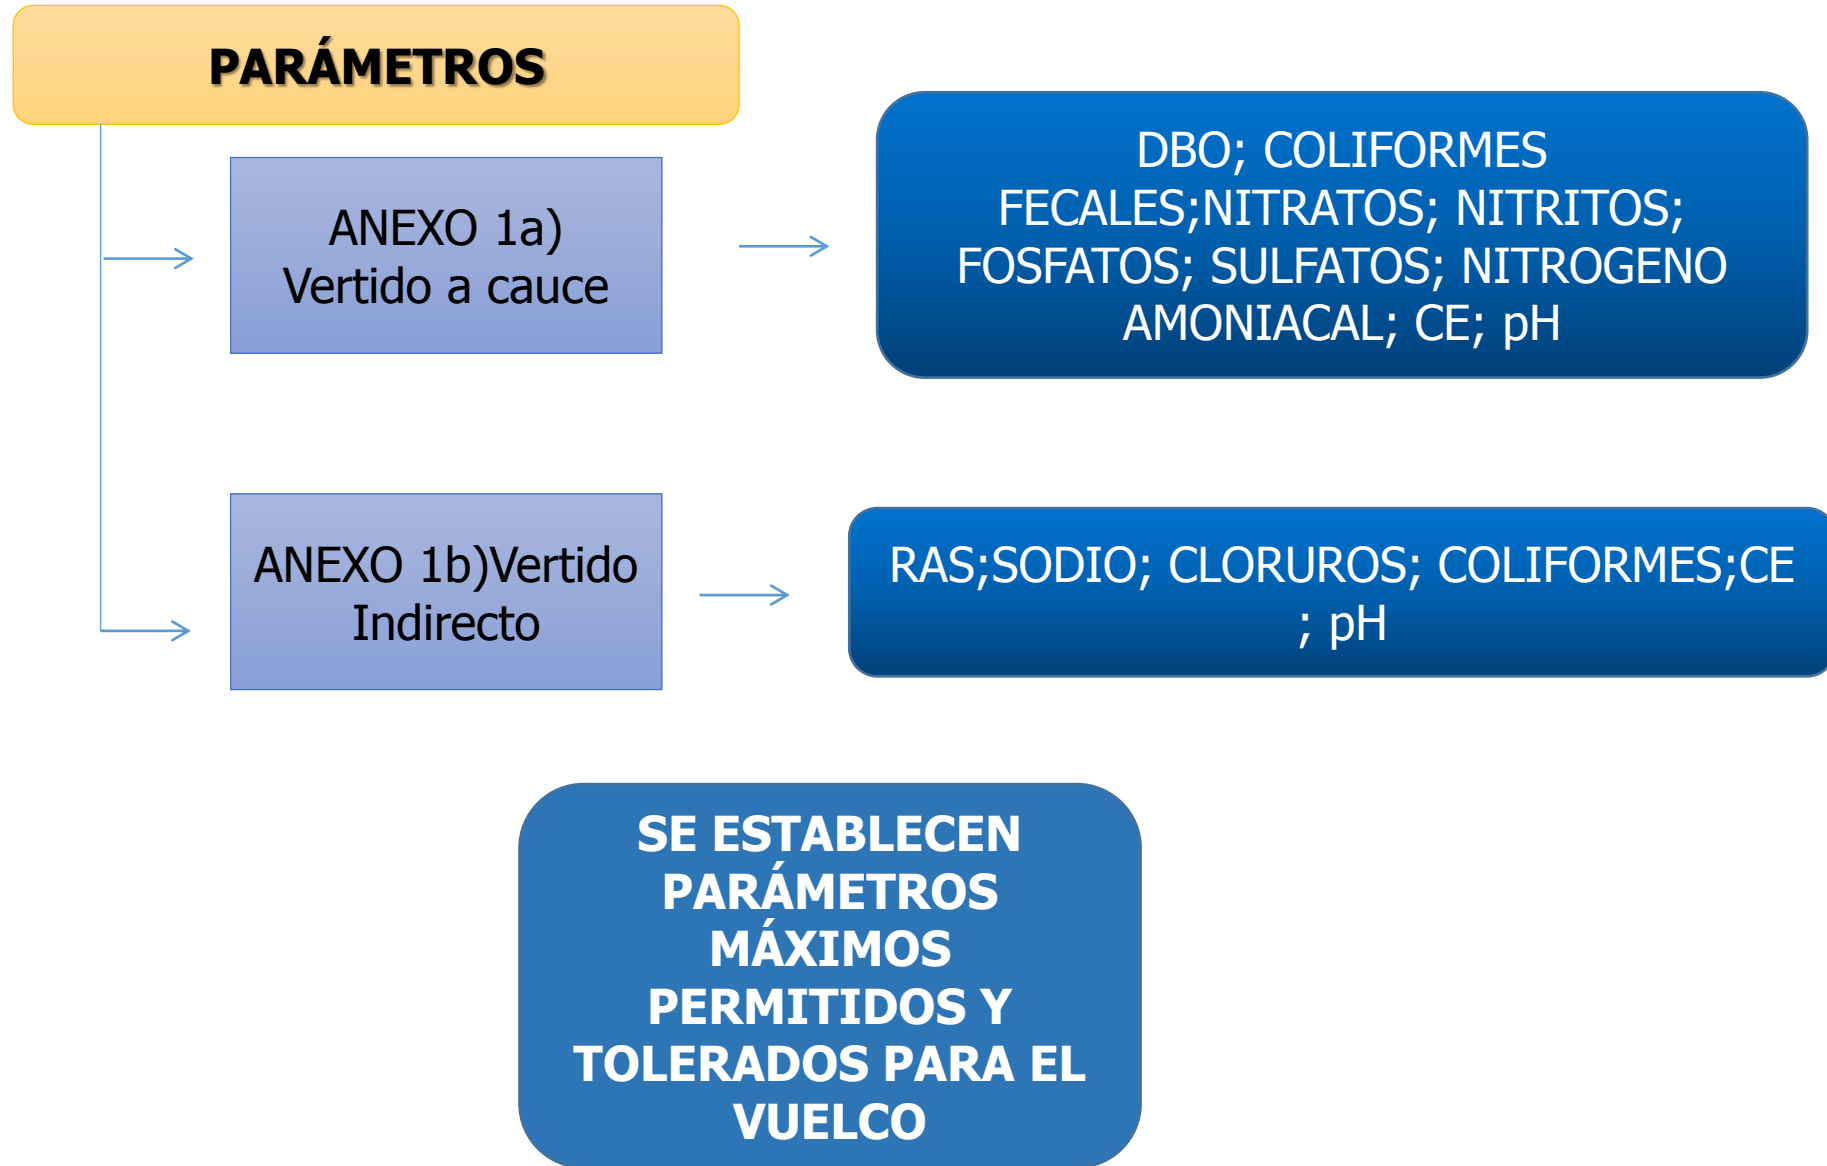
PARÁMETROS

ANEXO 1a) Vertido a cauce

DBO; COLIFORMES FECALES;NITRATOS; NITRITOS; FOSFATOS; SULFATOS; NITROGENO AMONIACAL; CE; pH

ANEXO 1b)Vertido Indirecto

RAS;SODIO; CLORUROS; COLIFORMES;CE ; pH

SE ESTABLECEN PARÁMETROS MÁXIMOS PERMITIDOS Y TOLERADOS PARA EL VUELCO